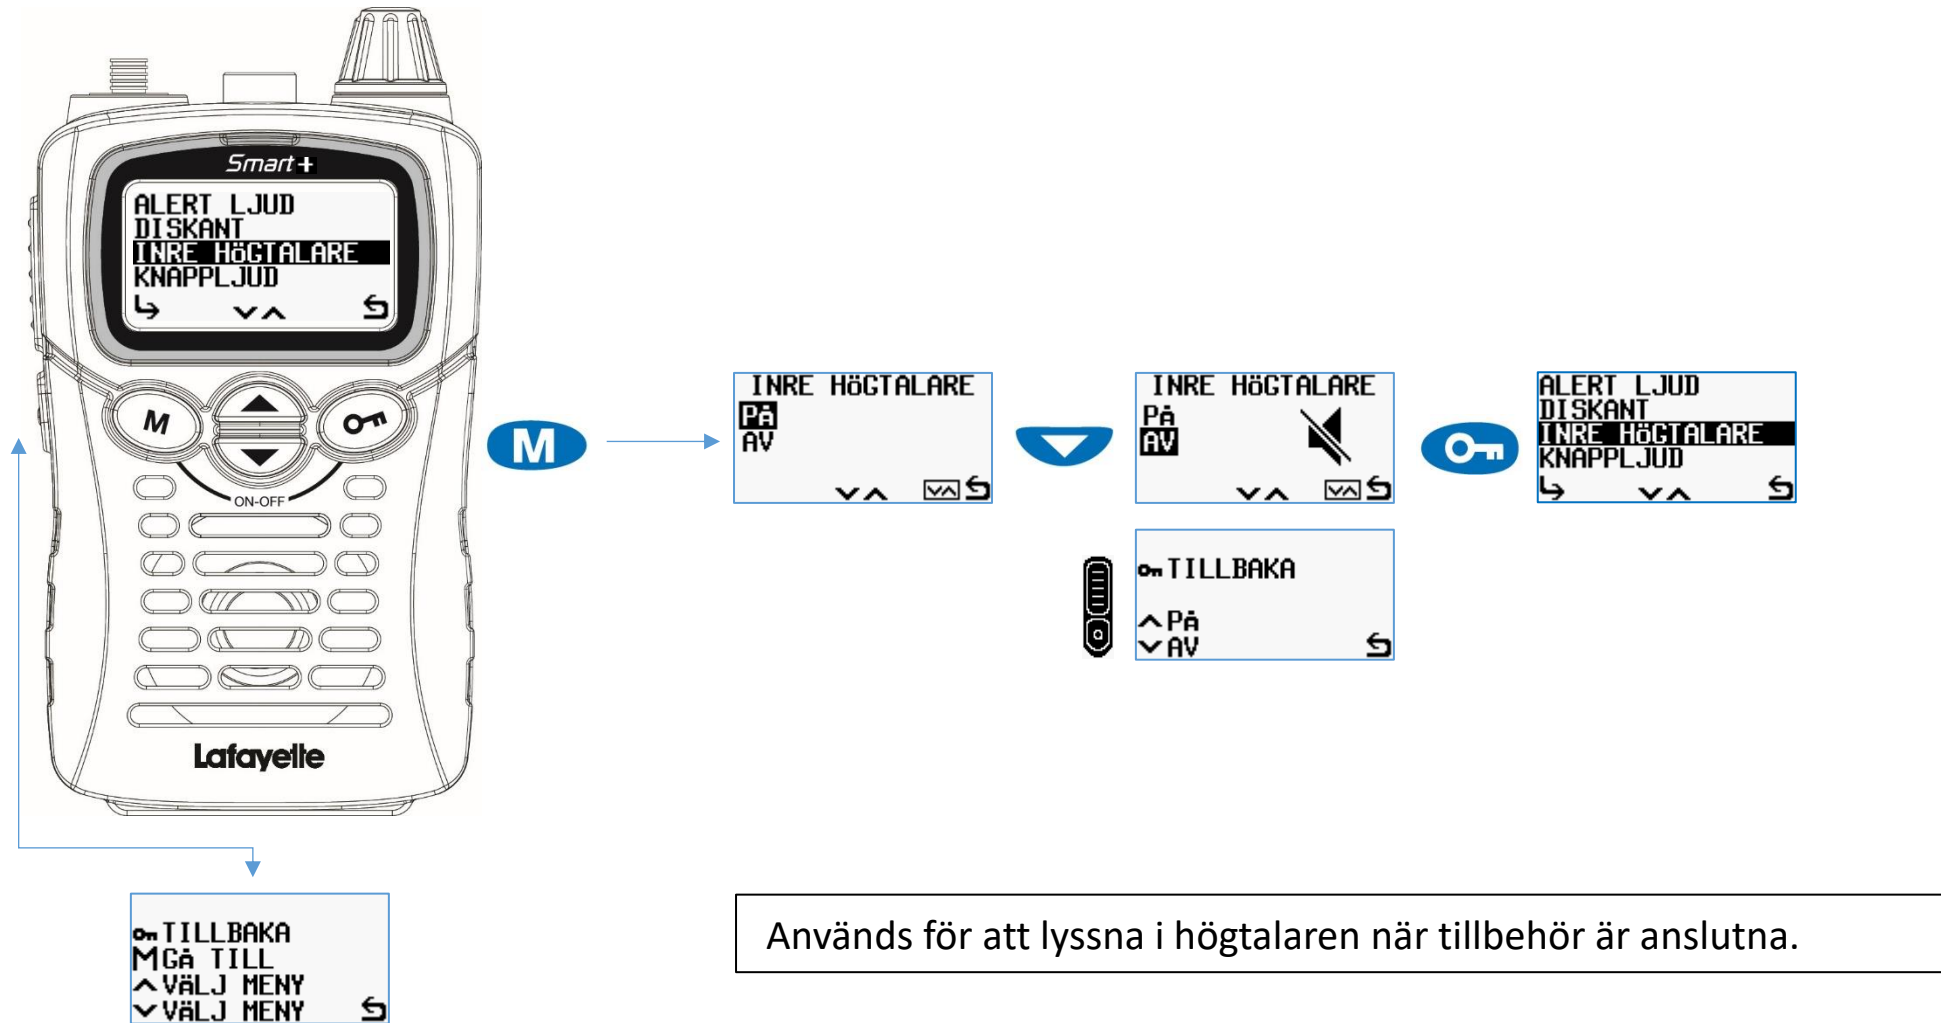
Smart+
ALERT LJUD
DISKANT
INRE HöGTALARE
KNAPPLJUD

M

ON-OFF

Lafayette

M

INRE HöGTALARE
PÅ
AV

INRE HöGTALARE
PÅ
AV

ALERT LJUD
DISKANT
INRE HöGTALARE
KNAPPLJUD

TILLBAKA
PÅ
AV

TILLBAKA
M GÅ TILL
VÄLJ MENY
VÄLJ MENY

Används för att lyssna i högtalaren när tillbehör är anslutna.